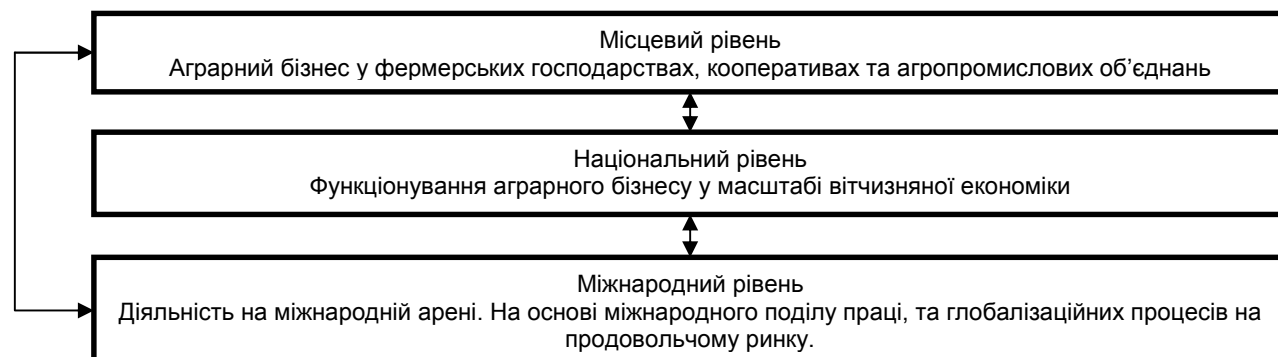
Місцевий рівень
Аграрний бізнес у фермерських господарствах, кооперативах та агропромислових об'єднань

Національний рівень
Функціонування аграрного бізнесу у масштабі вітчизняної економіки

Міжнародний рівень
Діяльність на міжнародній арені. На основі міжнародного поділу праці, та глобалізаційних процесів на продовольчому ринку.